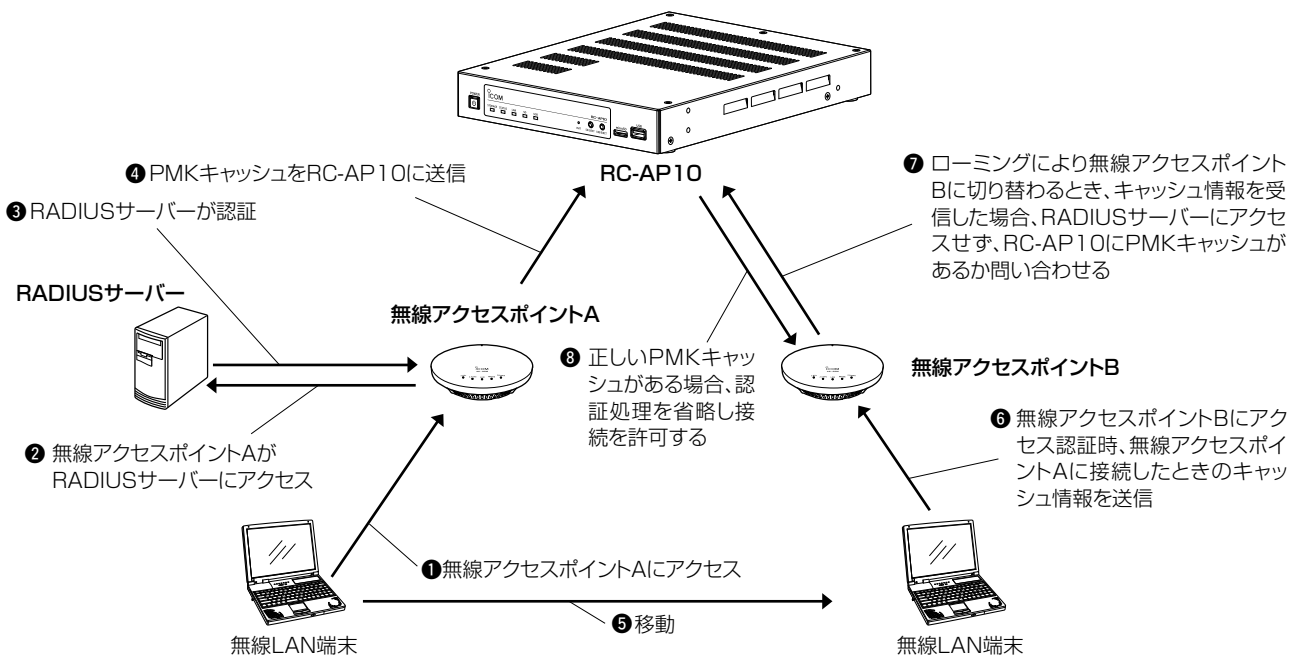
RC-AP10

❹ PMKキャッシュをRC-AP10に送信

❸ RADIUSサーバーが認証

❼ ローミングにより無線アクセスポイントBに切り替わるとき、キャッシュ情報を受信した場合、RADIUSサーバーにアクセスせず、RC-AP10にPMKキャッシュがあるか問い合わせる

RADIUSサーバー

無線アクセスポイントA

❽ 正しいPMKキャッシュがある場合、認証処理を省略し接続を許可する

無線アクセスポイントB

❷ 無線アクセスポイントAがRADIUSサーバーにアクセス

❻ 無線アクセスポイントBにアクセス認証時、無線アクセスポイントAに接続したときのキャッシュ情報を送信

❶無線アクセスポイントAにアクセス

❺ 移動

無線LAN端末

無線LAN端末